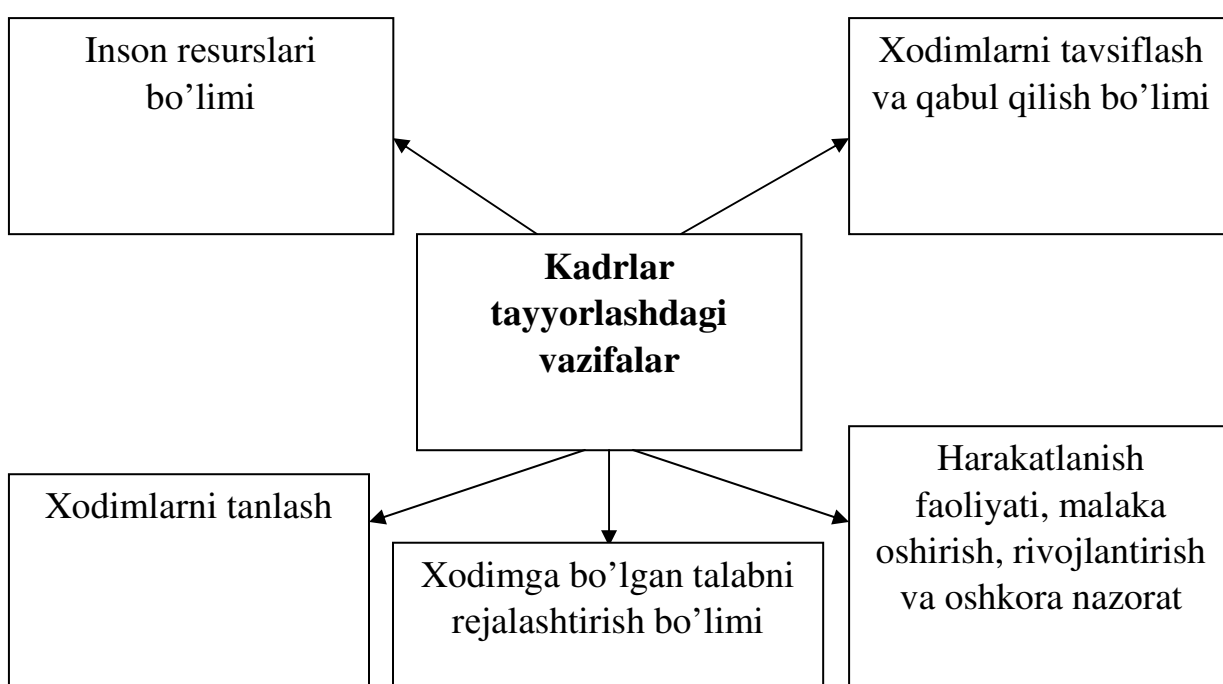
Inson resurslari bo’limi

Xodimlarni tavsiflash va qabul qilish bo’limi

**Kadrlar tayyorlashdagi vazifalar**

Xodimlarni tanlash

Xodimga bo’lgan talabni rejalashtirish bo’limi

Harakatlanish faoliyati, malaka oshirish, rivojlantirish va oshkora nazorat